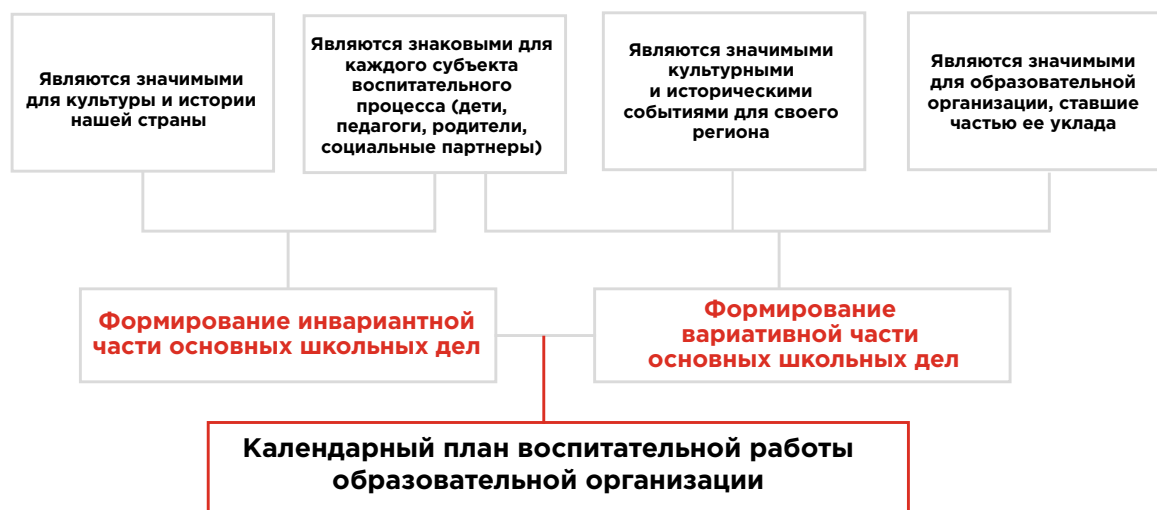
Являются значимыми для культуры и истории нашей страны

Являются знаковыми для каждого субъекта воспитательного процесса (дети, педагоги, родители, социальные партнеры)

Являются значимыми культурными и историческими событиями для своего региона

Являются значимыми для образовательной организации, ставшие частью ее уклада

Формирование инвариантной части основных школьных дел

Формирование вариативной части основных школьных дел

Календарный план воспитательной работы образовательной организации